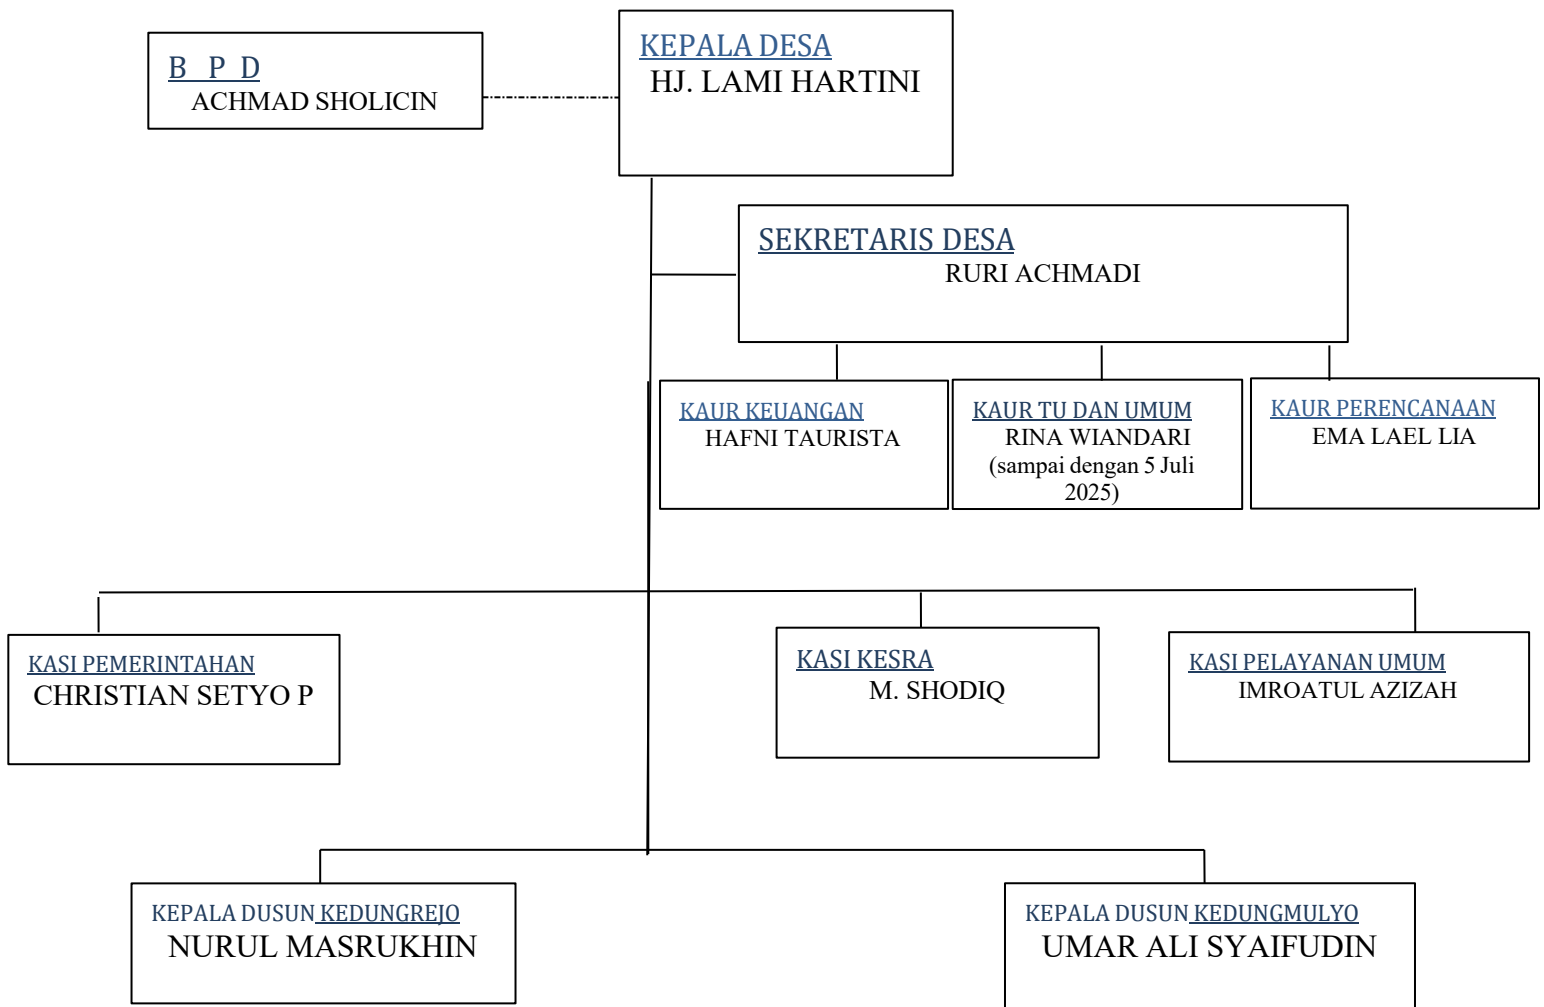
B P D
ACHMAD SHOLICIN

KEPALA DESA
HJ. LAMI HARTINI

SEKRETARIS DESA
RURI ACHMADI

KAUR KEUANGAN
HAFNI TAURISTA

KAUR TU DAN UMUM
RINA WIANDARI
(sampai dengan 5 Juli 2025)

KAUR PERENCANAAN
EMA LAEL LIA

KASI PEMERINTAHAN
CHRISTIAN SETYO P

KASI KESRA
M. SHODIQ

KASI PELAYANAN UMUM
IMROATUL AZIZAH

KEPALA DUSUN KEDUNGREJO
NURUL MASRUKHIN

KEPALA DUSUN KEDUNGMULYO
UMAR ALI SYAIFUDIN